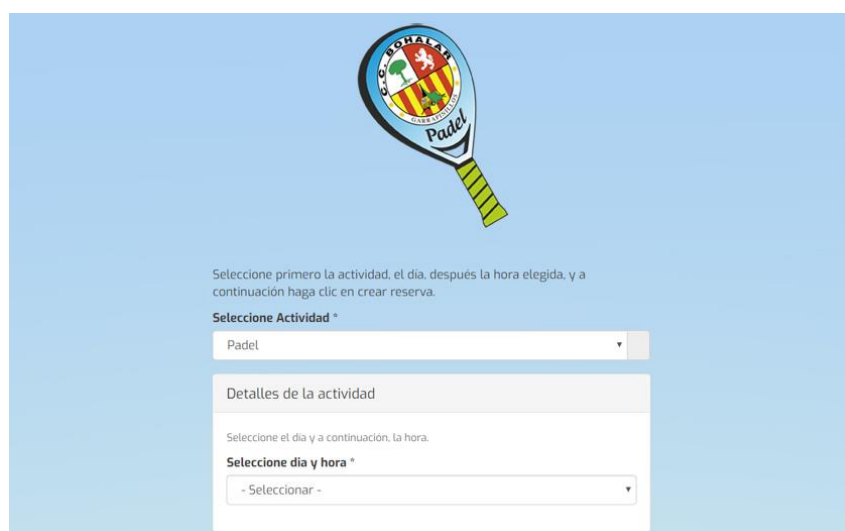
C.C. BOHALAR
GARRAPINILLOS
Padel

Seleccione primero la actividad, el día, después la hora elegida, y a continuación haga clic en crear reserva.

Seleccione Actividad *

Padel

Detalles de la actividad

Seleccione el día y a continuación, la hora.

Seleccione día y hora *

- Seleccionar -